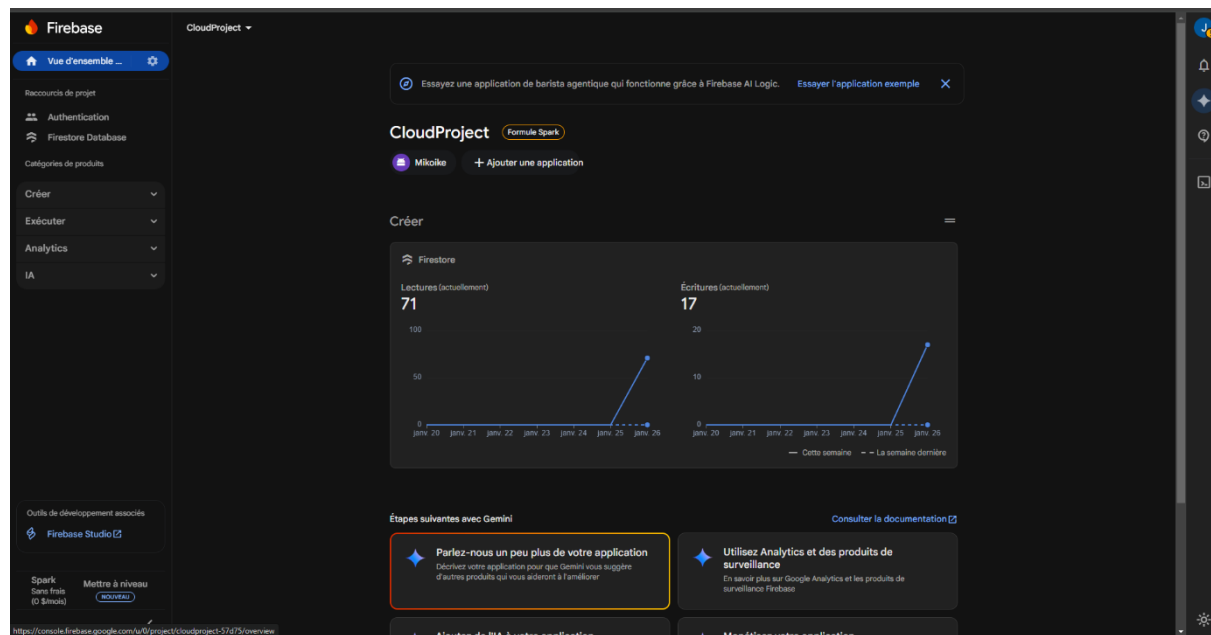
Firebase

Vue d'ensemble ...

Raccourcis de projet

Authentication

Firestore Database

Catégories de produits

Créer

Exécuter

Analytics

IA

Outils de développement associés

Firebase Studio

Spark
Sans frais
(0 $/mois)

Mettre à niveau
NOUVEAU

https://console.firebase.google.com/u/0/project/cloudproject-57d75/overview

CloudProject

Essayez une application de barista agentique qui fonctionne grâce à Firebase AI Logic. Essayer l'application exemple

CloudProject Formule Spark

Mikoike

+ Ajouter une application

Créer

Firestore

Lectures (actuellement)
71

100
50
0
janv. 20 janv. 21 janv. 22 janv. 23 janv. 24 janv. 25 janv. 26

Écritures (actuellement)
17

20
10
0
janv. 20 janv. 21 janv. 22 janv. 23 janv. 24 janv. 25 janv. 26

Cette semaine La semaine dernière

Étapes suivantes avec Gemini

Consulter la documentation

Parlez-nous un peu plus de votre application
Décrivez votre application pour que Gemini vous suggère d'autres produits qui vous aideront à l'améliorer

Utilisez Analytics et des produits de surveillance
En savoir plus sur Google Analytics et les produits de surveillance Firebase

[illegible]

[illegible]